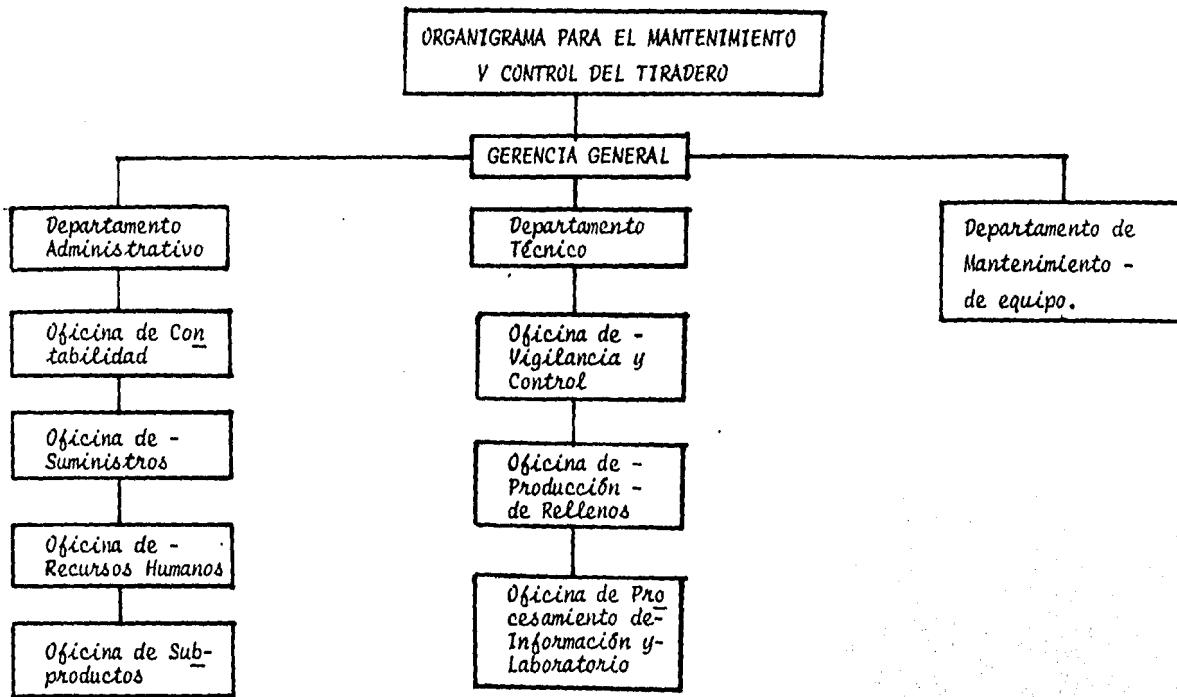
ORGANIGRAMA PARA EL MANTENIMIENTO Y CONTROL DEL TIRADERO

GERENCIA GENERAL

Departamento Administrativo

Oficina de Contabilidad

Oficina de - Suministros

Oficina de - Recursos Humanos

Oficina de Subproductos

Departamento Técnico

Oficina de - Vigilancia y Control

Oficina de - Producción - de Rellenos

Oficina de Procesamiento de- Información y- Laboratorio

Departamento de Mantenimiento - de equipo.